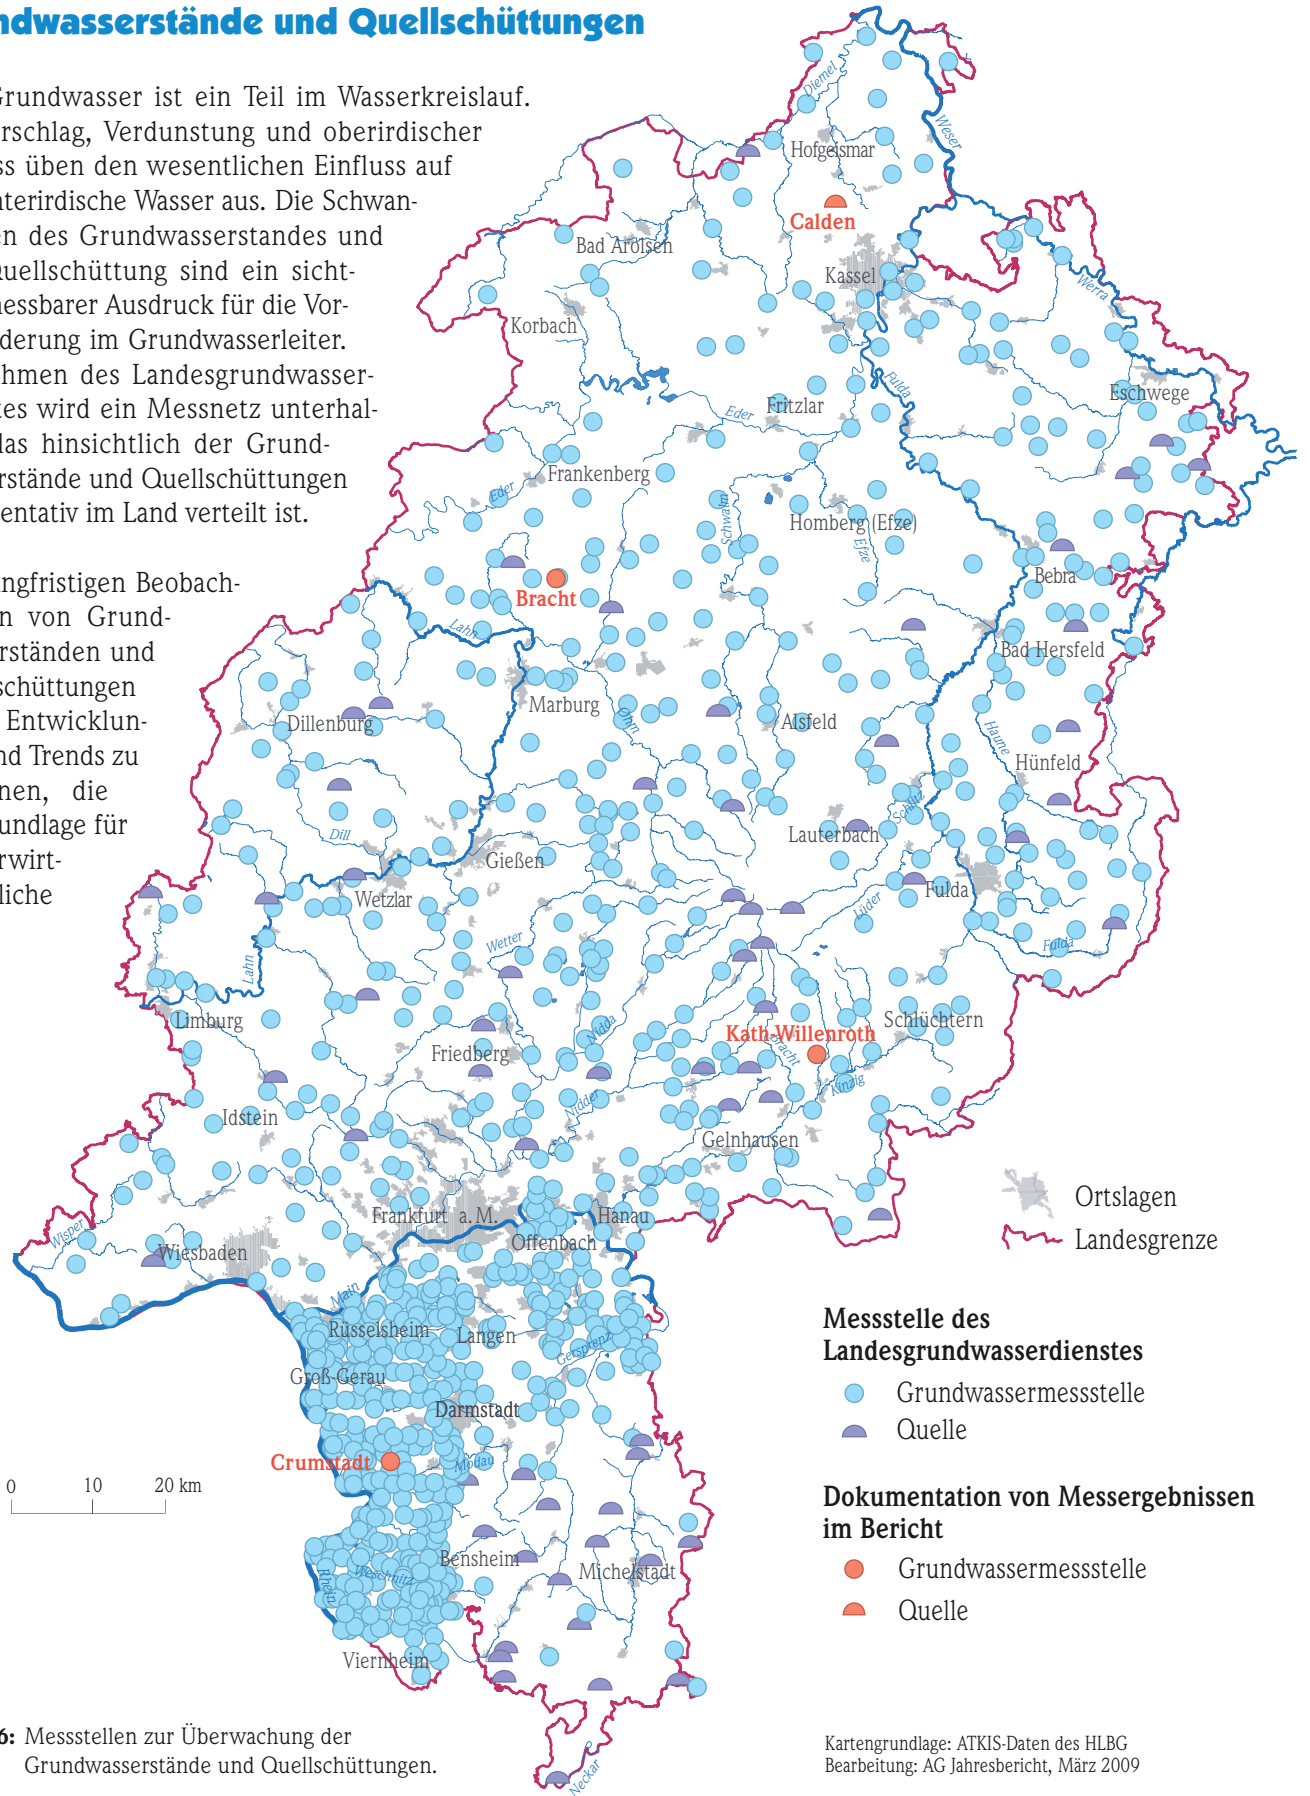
ndwasserstände und Quellschüttungen

Grundwasser ist ein Teil im Wasserkreislauf. rschlag, Verdunstung und oberirdischer ss üben den wesentlichen Einfluss auf nterirdische Wasser aus. Die Schwanen des Grundwasserstandes und uellschüttung sind ein sichtessbarer Ausdruck für die Vorderung im Grundwasserleiter. hmen des Landesgrundwassertes wird ein Messnetz unterhaldas hinsichtlich der Grundrstände und Quellschüttungen entativ im Land verteilt ist.

ngfristigen Beobachn von Grundrständen und schüttungen Entwicklund Trends zu nen, die undlage für rwirtliche

Diemel
Hofgeismar
Weser
Calden
Bad Arolsen
Kassel
Werra
Korbach
Fulda
Eschwege
Fritzlar
Eder
Frankenberg
Eder
Schwalm
Homberg (Efze)
Efze
Bebra
Bracht
Lahn
Bad Hersfeld
Marburg
Ohm
Alsfeld
Dillenburg
Haune
Hünfeld
Dill
Lauterbach
Schlitz
Gießen
Fulda
Wetzlar
Lüder
Wetter
Lahn
Limburg
Schlüchtern
Kath-Willenroth
Friedberg
Nidda
Bracht
Kinzig
Nidder
Idstein
Gelnhausen
Frankfurt a. M.
Hanau
Offenbach
Wisper
Wiesbaden
Main
Rüsselsheim
Langen
Gersprenz
Groß-Gerau
Darmstadt
Crumstadt
Modau
Bensheim
Michelstadt
Rhein
Weschnitz
Viernheim
Neckar

0 10 20 km

Ortslagen
Landesgrenze

Messstelle des Landesgrundwasserdienstes
Grundwassermessstelle
Quelle

Dokumentation von Messergebnissen im Bericht
Grundwassermessstelle
Quelle

6: Messstellen zur Überwachung der Grundwasserstände und Quellschüttungen.

Kartengrundlage: ATKIS-Daten des HLBG
Bearbeitung: AG Jahresbericht, März 2009